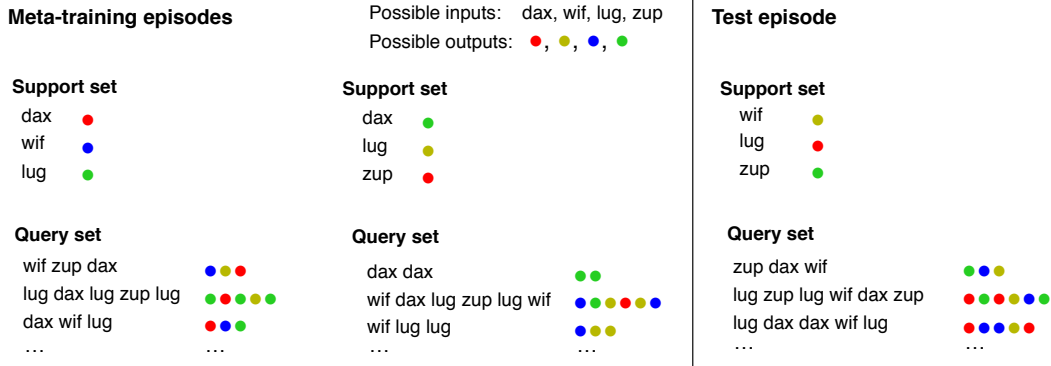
Meta-training episodes

Possible inputs: dax, wif, lug, zup

Possible outputs: , , ,

Support set

dax

wif

lug

Query set

wif zup dax

lug dax lug zup lug

dax wif lug

…

…

Support set

dax

lug

zup

Query set

dax dax

wif dax lug zup lug wif

wif lug lug

…

…

Test episode

Support set

wif

lug

zup

Query set

zup dax wif

lug zup lug wif dax zup

lug dax dax wif lug

…

…